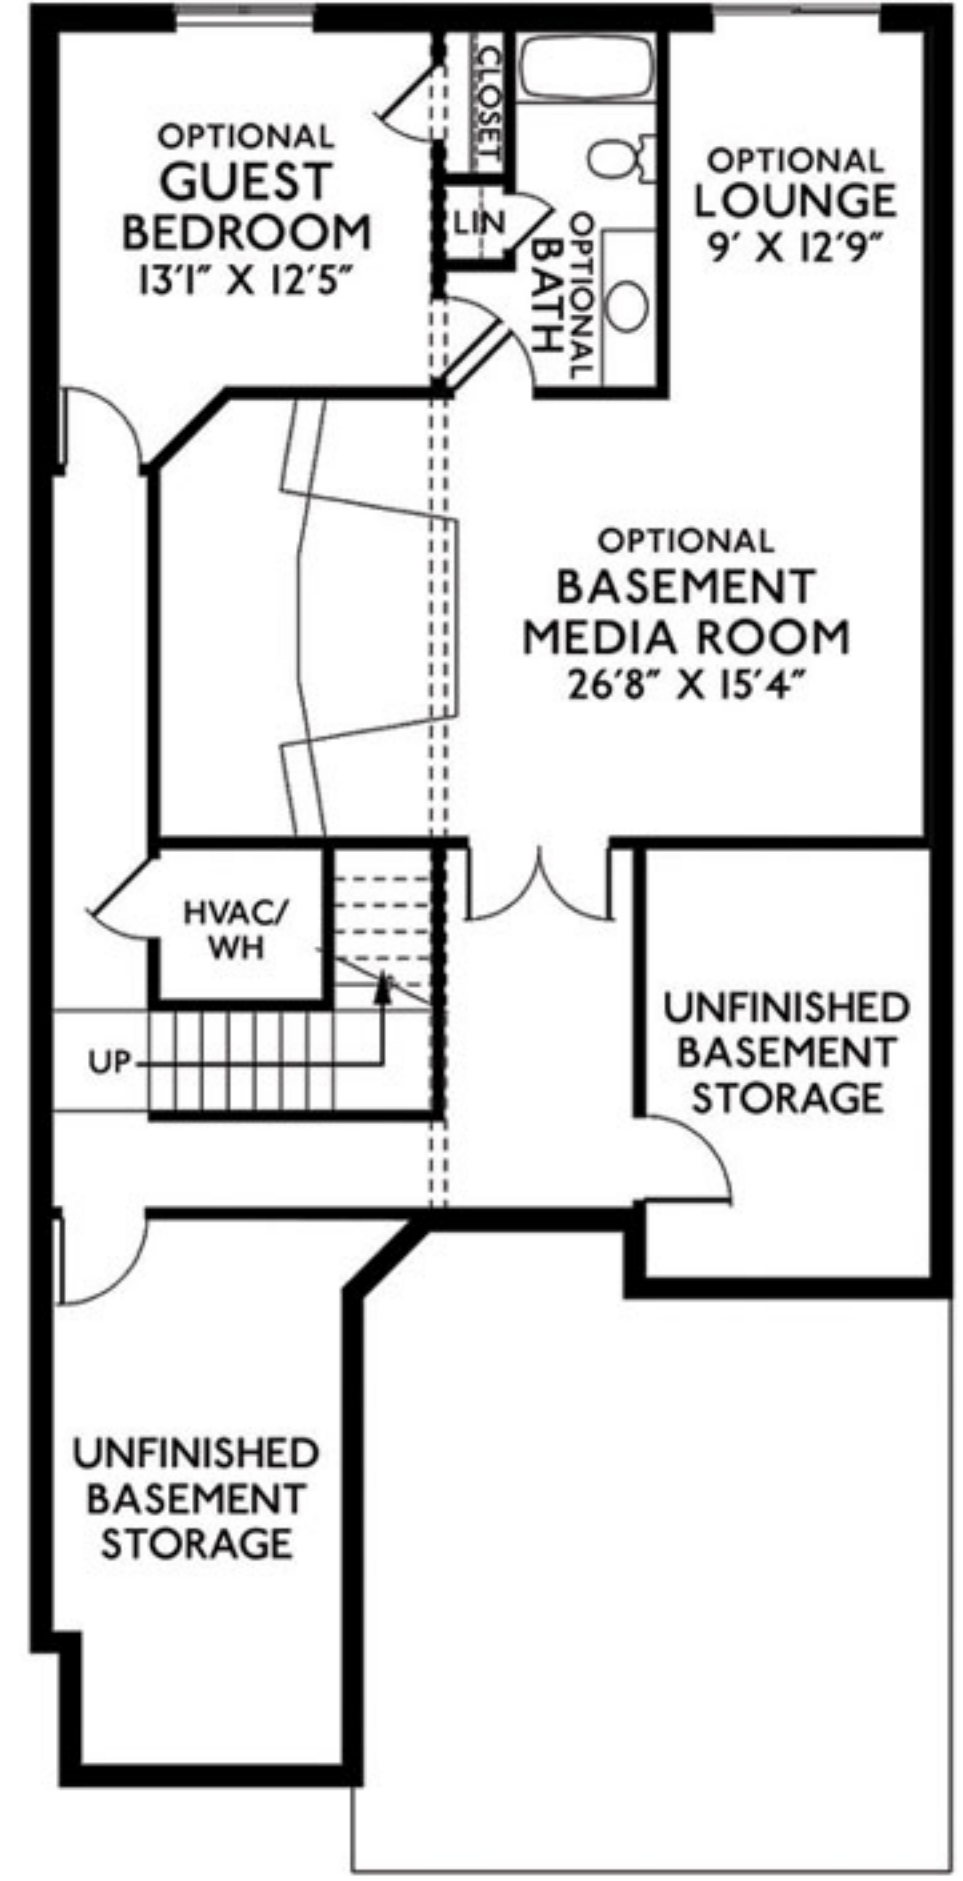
OPTIONAL
GUEST
BEDROOM
13'1" X 12'5"

CLOSET

LIN

OPTIONAL
BATH

OPTIONAL
LOUNGE
9' X 12'9"

OPTIONAL
BASEMENT
MEDIA ROOM
26'8" X 15'4"

HVAC/
WH

UP

UNFINISHED
BASEMENT
STORAGE

UNFINISHED
BASEMENT
STORAGE